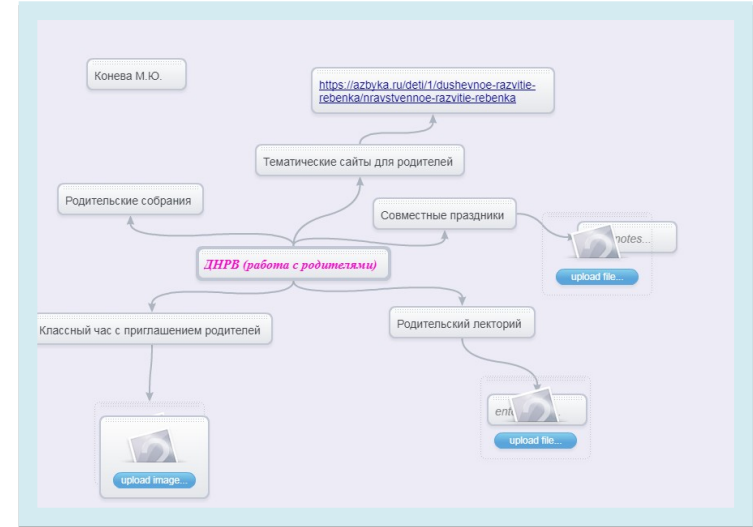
Конева М.Ю.

https://azbyka.ru/deti/1/dushevnoe-razvitie-rebenka/nravstvennoe-razvitie-rebenka

Тематические сайты для родителей

Родительские собрания

Совместные праздники

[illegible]notes...

upload file...

ДНРВ (работа с родителями)

Классный час с приглашением родителей

Родительский лекторий

ent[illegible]

upload file...

upload image...